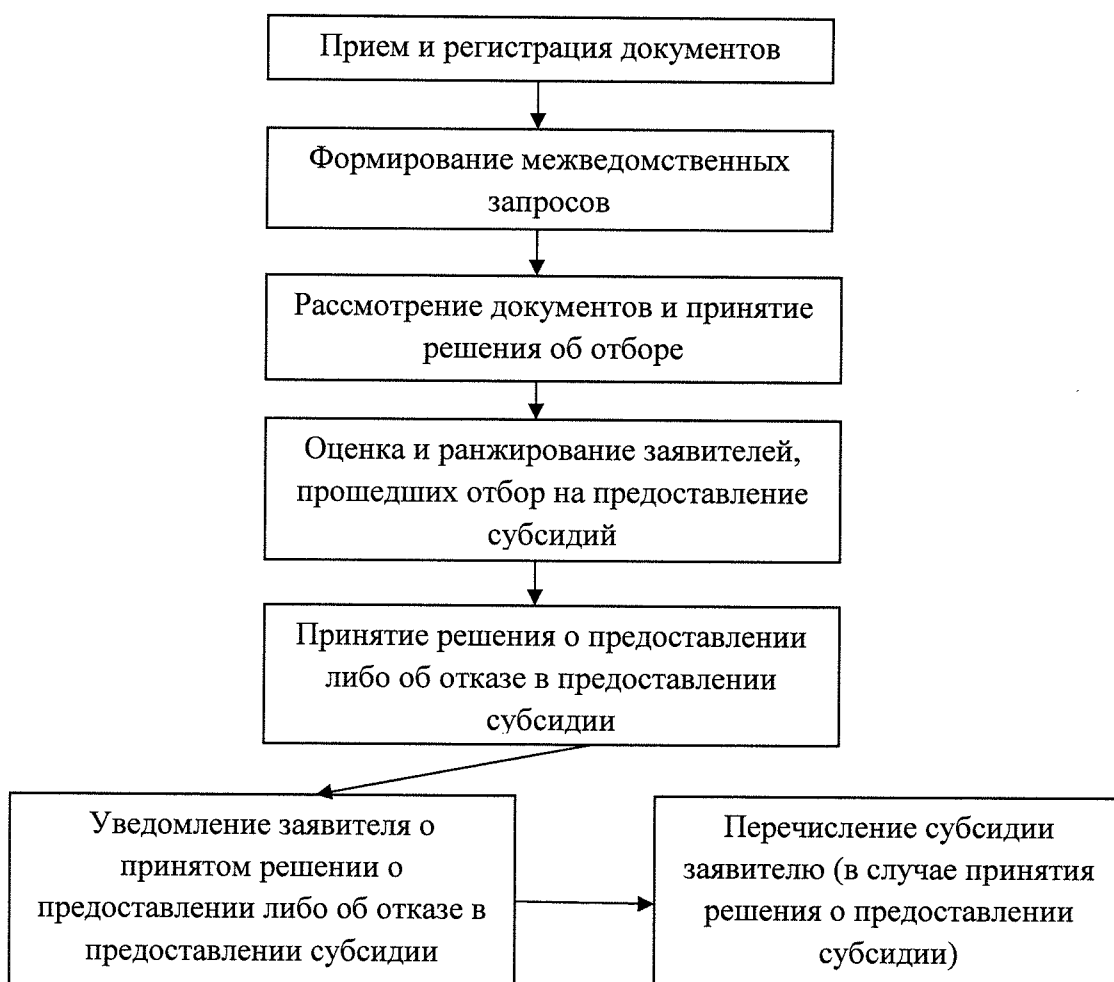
Прием и регистрация документов

Формирование межведомственных запросов

Рассмотрение документов и принятие решения об отборе

Оценка и ранжирование заявителей, прошедших отбор на предоставление субсидий

Принятие решения о предоставлении либо об отказе в предоставлении субсидии

Уведомление заявителя о принятом решении о предоставлении либо об отказе в предоставлении субсидии

Перечисление субсидии заявителю (в случае принятия решения о предоставлении субсидии)